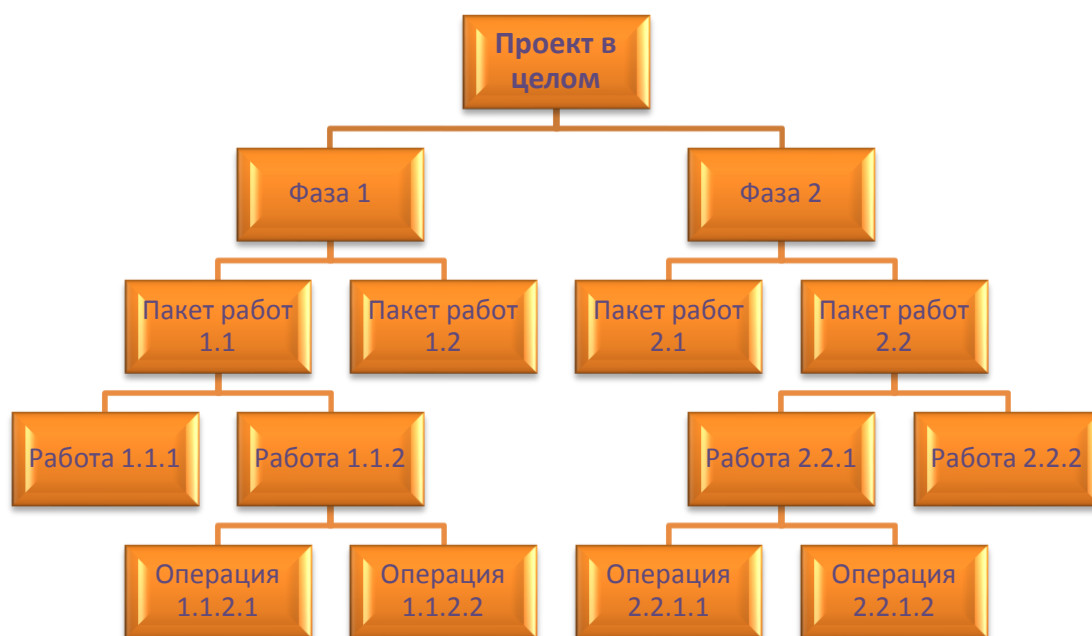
Проект в целом

Фаза 1

Фаза 2

Пакет работ 1.1

Пакет работ 1.2

Пакет работ 2.1

Пакет работ 2.2

Работа 1.1.1

Работа 1.1.2

Работа 2.2.1

Работа 2.2.2

Операция 1.1.2.1

Операция 1.1.2.2

Операция 2.2.1.1

Операция 2.2.1.2